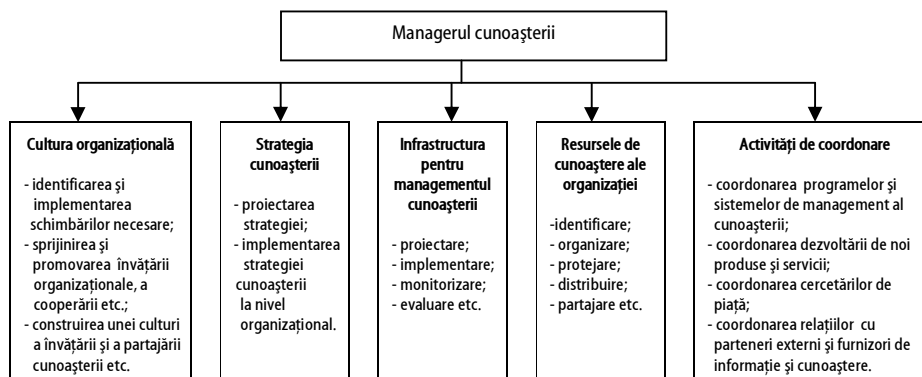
Managerul cunoaşterii

**Cultura organizaţională**

- identificarea şi implementarea schimbărilor necesare;
- sprijinirea şi promovarea învăţării organizaţionale, a cooperării etc.;
- construirea unei culturi a învăţării şi a partajării cunoaşterii etc.

**Strategia cunoaşterii**

- proiectarea strategiei;
- implementarea strategiei cunoaşterii la nivel organizaţional.

**Infrastructura pentru managementul cunoaşterii**

- proiectare;
- implementare;
- monitorizare;
- evaluare etc.

**Resursele de cunoaştere ale organizaţiei**

-identificare;
- organizare;
- protejare;
- distribuire;
- partajare etc.

**Activităţi de coordonare**

- coordonarea programelor şi sistemelor de management al cunoaşterii;
- coordonarea dezvoltării de noi produse şi servicii;
- coordonarea cercetărilor de piaţă;
- coordonarea relaţiilor cu parteneri externi şi furnizori de informaţie şi cunoaştere.